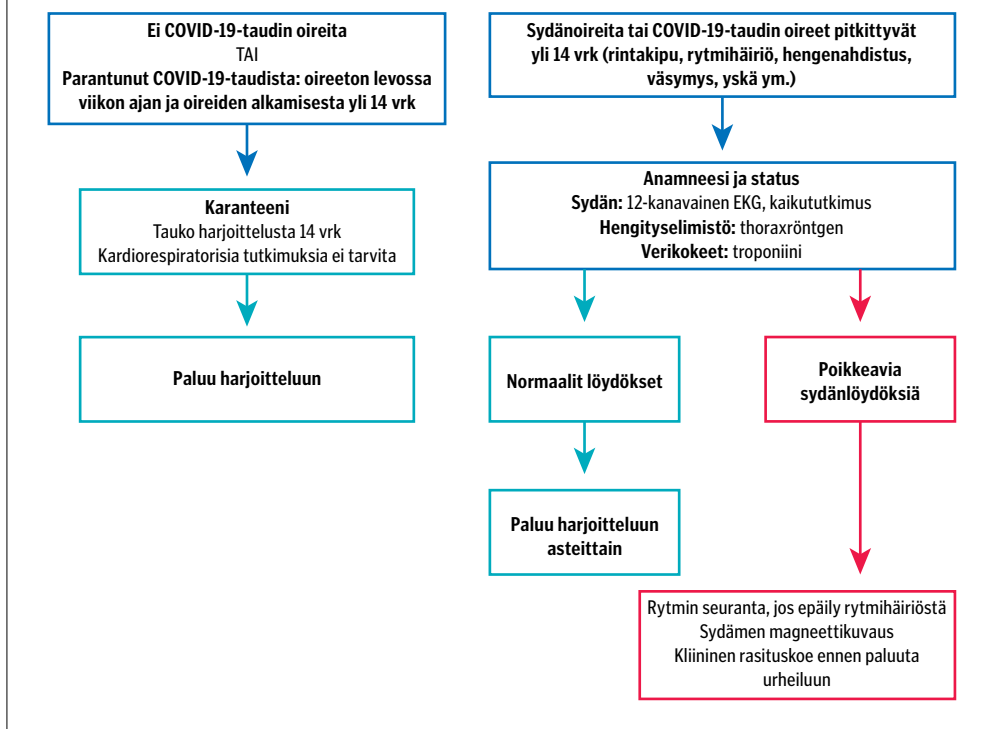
Ei COVID-19-taudin oireita
TAI
Parantunut COVID-19-taudista: oireeton levossa viikon ajan ja oireiden alkamisesta yli 14 vrk

Karanteeni
Tauko harjoittelusta 14 vrk
Kardiorespiratorisia tutkimuksia ei tarvita

Paluu harjoitteluun

Sydänoireita tai COVID-19-taudin oireet pitkittyvät yli 14 vrk (rintakipu, rytmihäiriö, hengenahdistus, väsymys, yskä ym.)

Anamneesi ja status
Sydän: 12-kanavainen EKG, kaikututkimus
Hengityselimistö: thoraxröntgen
Verikokeet: troponiini

Normaalit löydökset

Paluu harjoitteluun asteittain

Poikkeavia sydänlöydöksiä

Rytmin seuranta, jos epäily rytmihäiriöstä
Sydämen magneettikuvaus
Kliininen rasituskoe ennen paluuta urheiluun